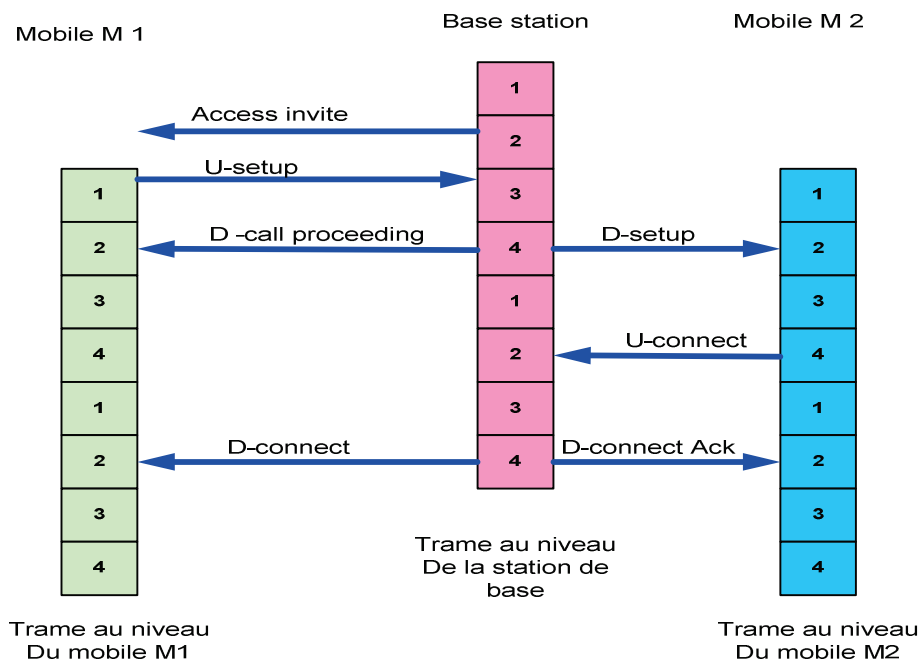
Mobile M 1

Base station

Mobile M 2

1
2
3
4
1
2
3
4

Access invite

U-setup

D -call proceeding

D-setup

U-connect

D-connect

D-connect Ack

1
2
3
4
1
2
3
4

1
2
3
4
1
2
3
4

Trame au niveau De la station de base

Trame au niveau Du mobile M1

Trame au niveau Du mobile M2